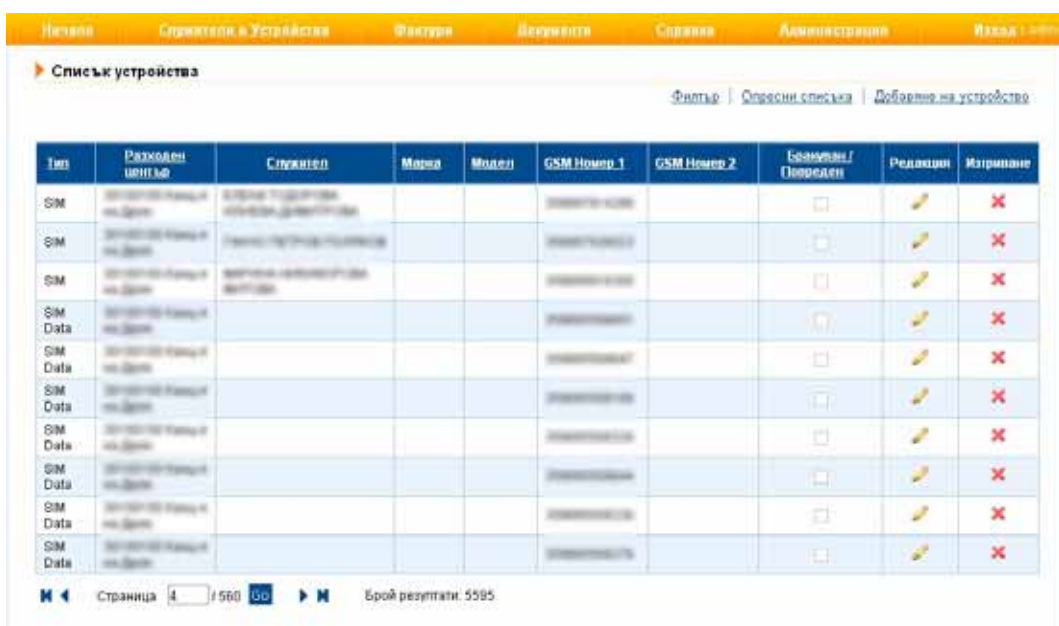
Начало | Служители и Устройства | Фактури | Документи | Справки | Администрация | Изход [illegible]

Списък устройства

Филтър | Опресни списъка | Добавяне на устройство

| Тип | Разходен център | Служител | Марка | Модел | GSM Номер 1 | GSM Номер 2 | Блокиран / Повреден | Редакция | Изтриване |
|---|---|---|---|---|---|---|---|---|---|
| SIM | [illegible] | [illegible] | | | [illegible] | | | | |
| SIM | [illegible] | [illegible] | | | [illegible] | | | | |
| SIM | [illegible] | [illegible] | | | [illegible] | | | | |
| SIM Data | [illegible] | | | | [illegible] | | | | |
| SIM Data | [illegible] | | | | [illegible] | | | | |
| SIM Data | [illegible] | | | | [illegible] | | | | |
| SIM Data | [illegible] | | | | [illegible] | | | | |
| SIM Data | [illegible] | | | | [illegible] | | | | |
| SIM Data | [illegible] | | | | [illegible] | | | | |
| SIM Data | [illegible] | | | | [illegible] | | | | |

Страница 4 / 560 Go

Брой резултати: 5595